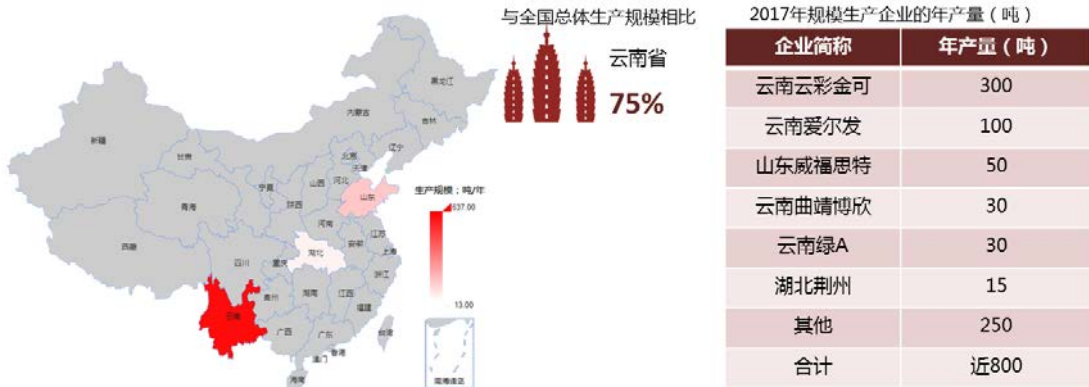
黑龙江

吉林

内蒙古

辽宁

新疆

北京

天津

甘肃

河北

宁夏

山西

山东

青海

陕西

河南

江苏

西藏

安徽

湖北

上海

四川

重庆

浙江

湖南

江西

贵州

福建

云南

广西

广东

台湾

澳门

香港

海南

南海诸岛

生产规模：吨/年

637.00

13.00

与全国总体生产规模相比

云南省

75%

2017年规模生产企业的年产量（吨）

| 企业简称 | 年产量（吨） |
|---|---|
| 云南云彩金可 | 300 |
| 云南爱尔发 | 100 |
| 山东威福思特 | 50 |
| 云南曲靖博欣 | 30 |
| 云南绿A | 30 |
| 湖北荆州 | 15 |
| 其他 | 250 |
| 合计 | 近800 |